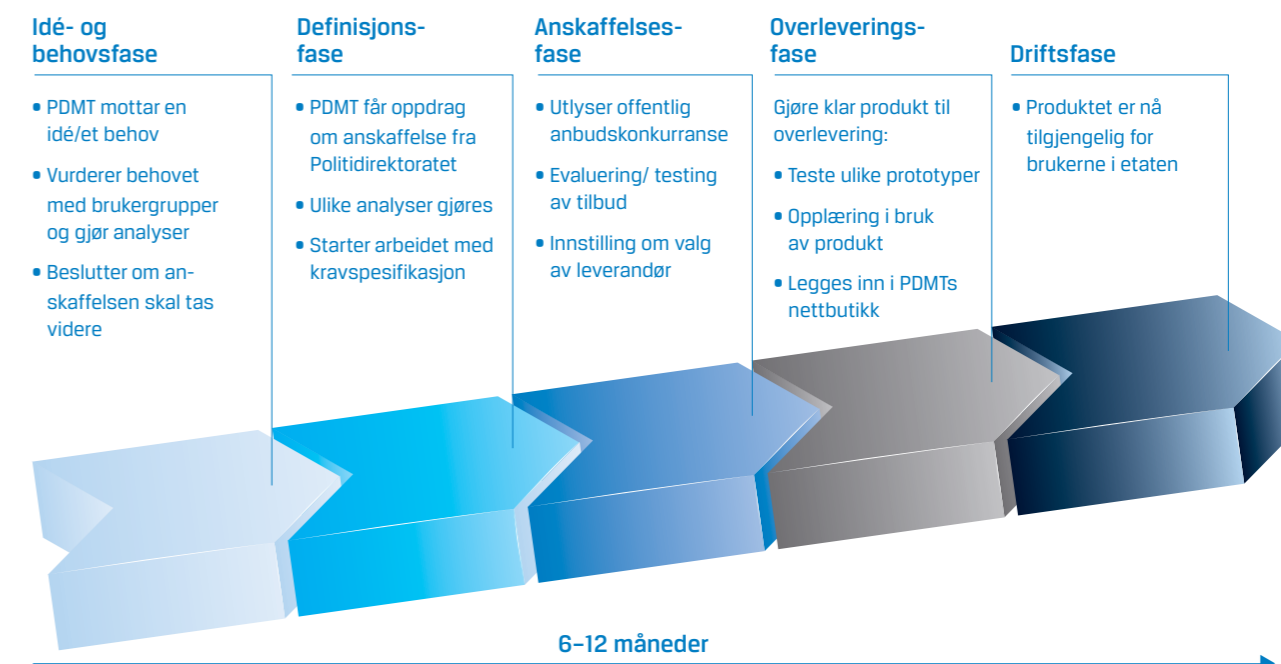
Idé- og behovsfase

• PDMT mottar en idé/et behov

• Vurderer behovet med brukergrupper og gjør analyser

• Beslutter om anskaffelsen skal tas videre

Definisjonsfase

• PDMT får oppdrag om anskaffelse fra Politidirektoratet

• Ulike analyser gjøres

• Starter arbeidet med kravspesifikasjon

Anskaffelsesfase

• Utlyser offentlig anbudskonkurranse

• Evaluering/ testing av tilbud

• Innstilling om valg av leverandør

Overleveringsfase

Gjøre klar produkt til overlevering:

• Teste ulike prototyper

• Opplæring i bruk av produkt

• Legges inn i PDMTs nettbutikk

Driftsfase

• Produktet er nå tilgjengelig for brukerne i etaten

6–12 måneder